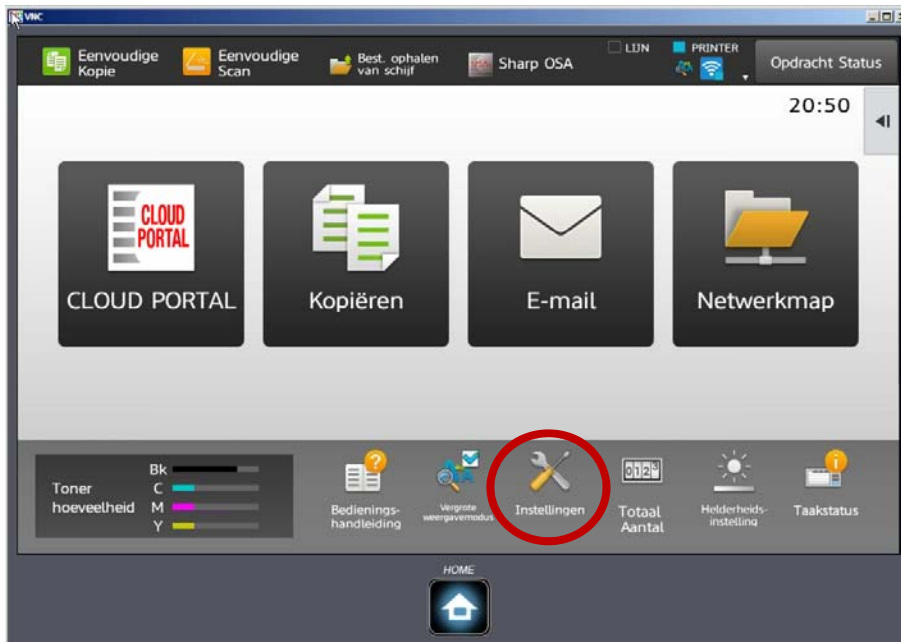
VNC

Eenvoudige Kopie
Eenvoudige Scan
Best. ophalen van schijf
Sharp OSA
LIJN
PRINTER
Opdracht Status

20:50

CLOUD PORTAL
CLOUD PORTAL
Kopiëren
E-mail
Netwerkmap

Toner hoeveelheid
Bk
C
M
Y
Bedieningshandleiding
Vergrote weergavemodus
Instellingen
Totaal Aantal
Helderheidsinstelling
Taakstatus

HOME